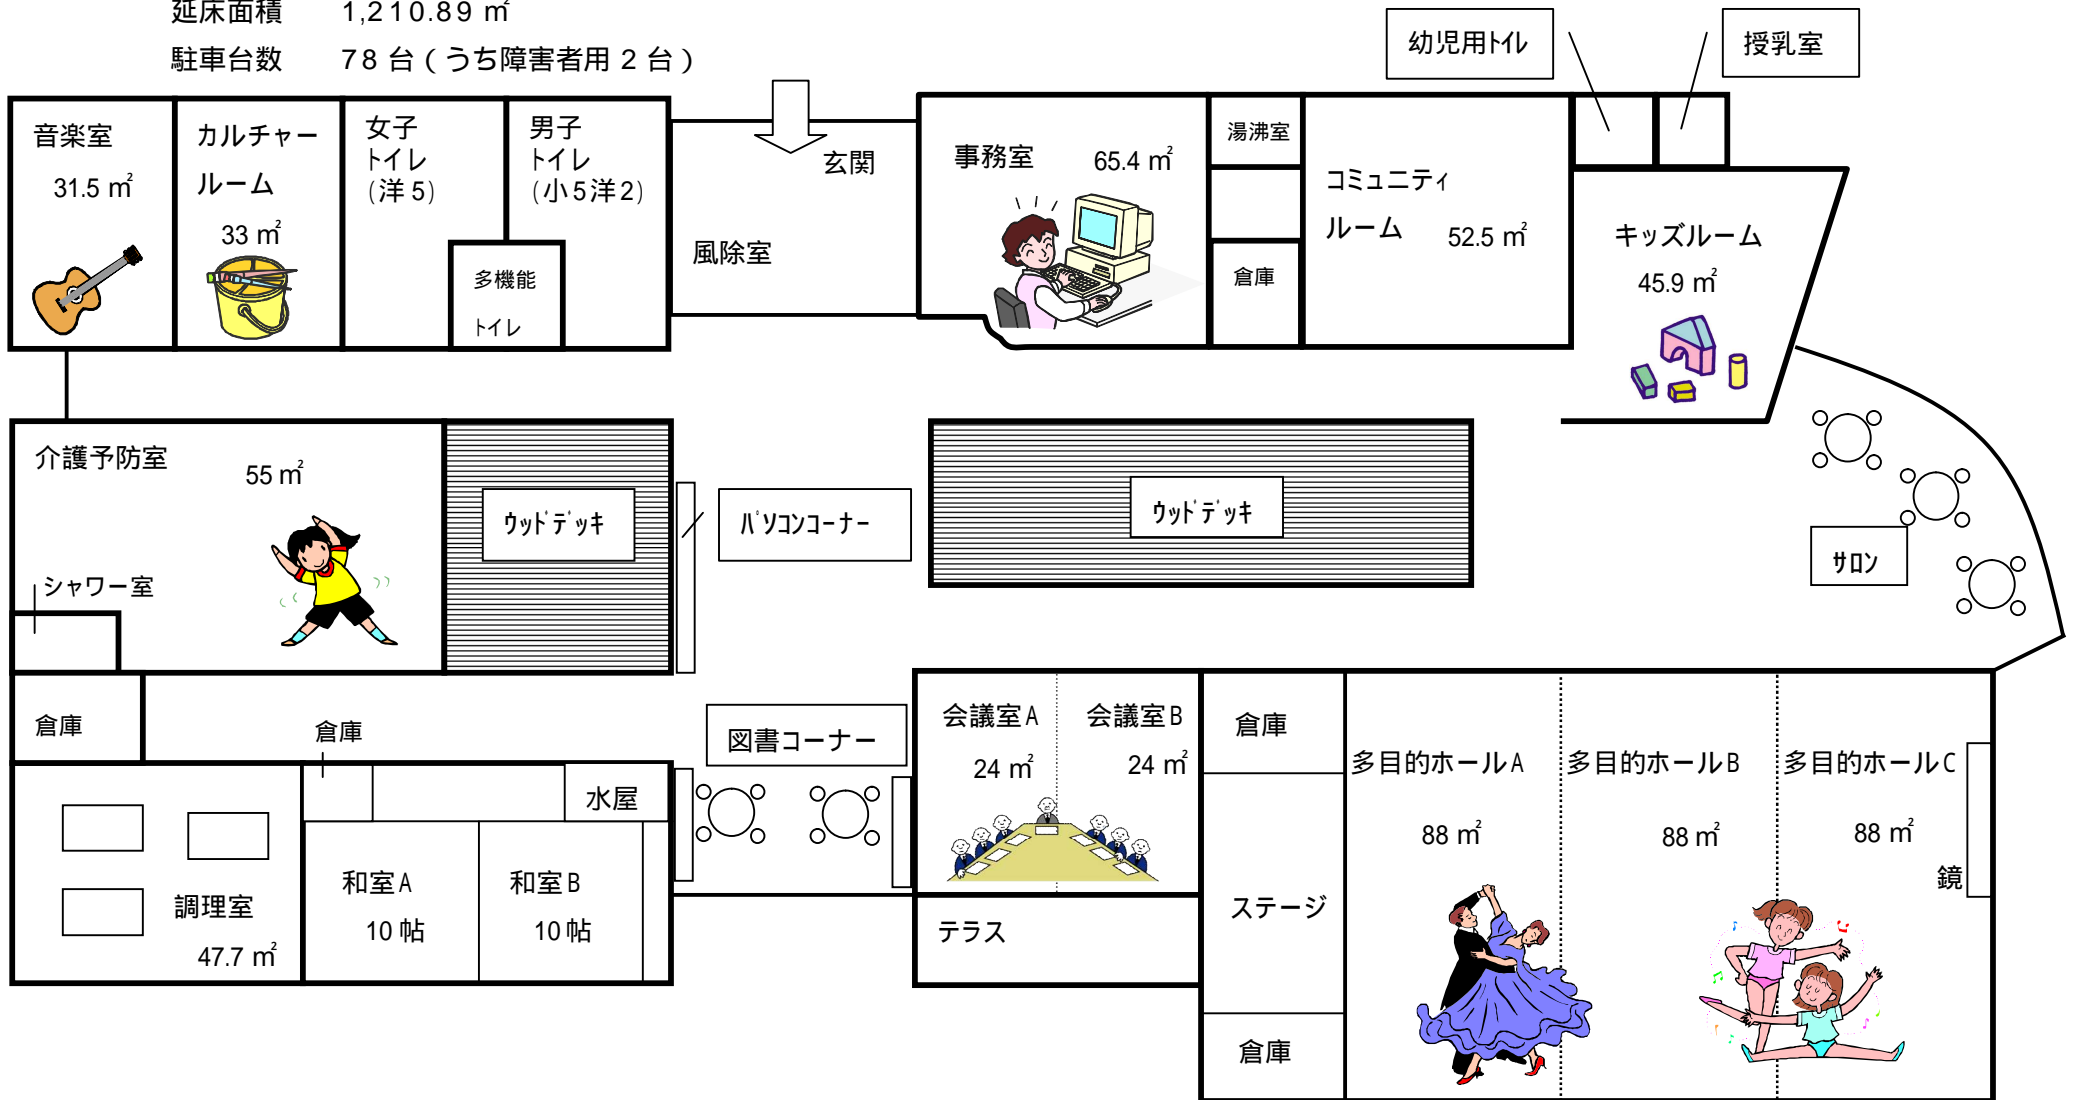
延床面積　1,210.89 ㎡
駐車台数　78 台（うち障害者用 2 台）

幼児用トイレ
授乳室

音楽室
31.5 ㎡

カルチャールーム
33 ㎡

女子トイレ（洋 5）

男子トイレ（小 5 洋 2）

多機能トイレ

玄関

風除室

事務室　65.4 ㎡

湯沸室

倉庫

コミュニティルーム　52.5 ㎡

キッズルーム
45.9 ㎡

介護予防室　55 ㎡

シャワー室

ウッドデッキ

パソコンコーナー

ウッドデッキ

サロン

倉庫

倉庫

図書コーナー

水屋

調理室
47.7 ㎡

和室 A
10 帖

和室 B
10 帖

会議室 A
24 ㎡

会議室 B
24 ㎡

テラス

倉庫

ステージ

倉庫

多目的ホール A
88 ㎡

多目的ホール B
88 ㎡

多目的ホール C
88 ㎡

鏡